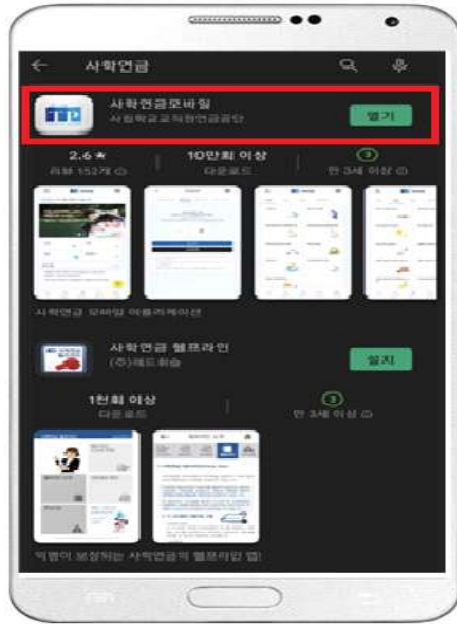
사학연금

사학연금모바일
사립학교교직원연금공단
열기

2.6 ★
리뷰 152개
10만회 이상
다운로드
3
만 3세 이상

사학연금 모바일 애플리케이션

사학연금 헬프라인
(주)레드휘슬
설치

1천회 이상
다운로드
3
만 3세 이상

익명이 보장되는 사학연금의 헬프라인 앱!